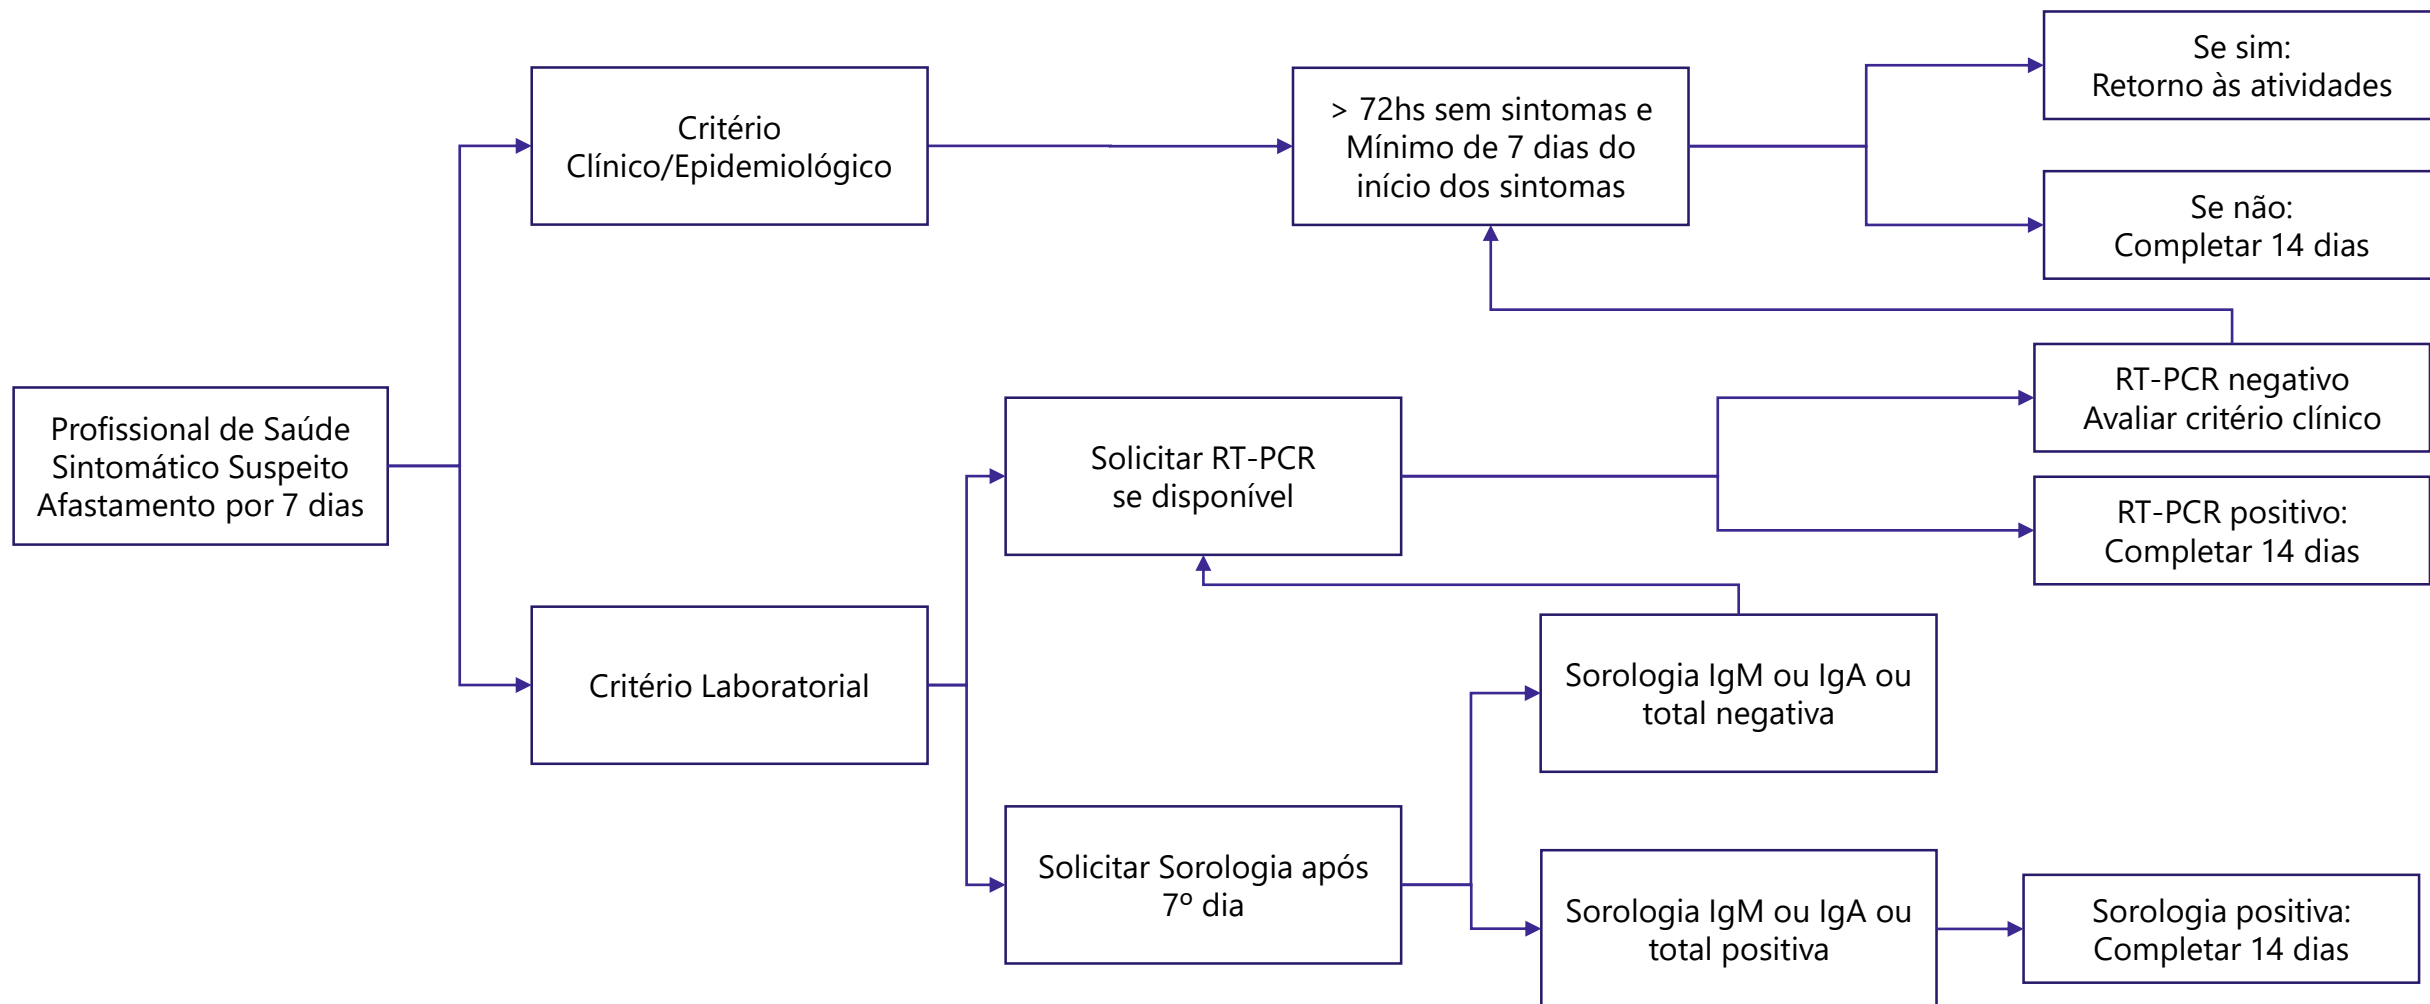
Profissional de Saúde
Sintomático Suspeito
Afastamento por 7 dias

Critério
Clínico/Epidemiológico

> 72hs sem sintomas e
Mínimo de 7 dias do
início dos sintomas

Se sim:
Retorno às atividades

Se não:
Completar 14 dias

Critério Laboratorial

Solicitar RT-PCR
se disponível

RT-PCR negativo
Avaliar critério clínico

RT-PCR positivo:
Completar 14 dias

Solicitar Sorologia após
7º dia

Sorologia IgM ou IgA ou
total negativa

Sorologia IgM ou IgA ou
total positiva

Sorologia positiva:
Completar 14 dias